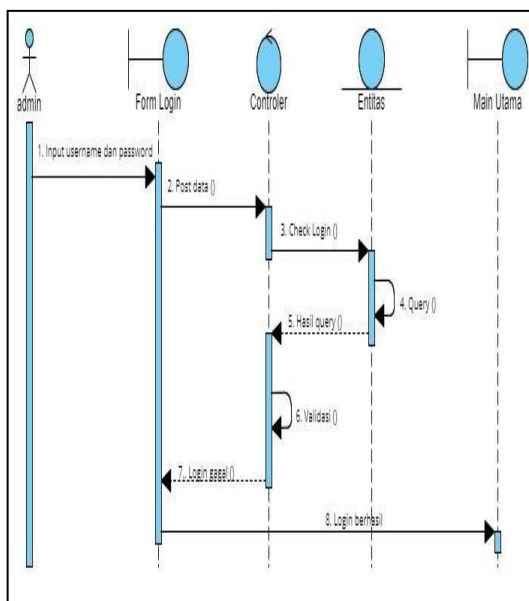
admin

Form Login

Controler

Entitas

Main Utama

1. Input username dan password

2. Post data ()

3. Check Login ()

4. Query ()

5. Hasil query ()

6. Validasi ()

7. Login gagal ()

8. Login berhasil